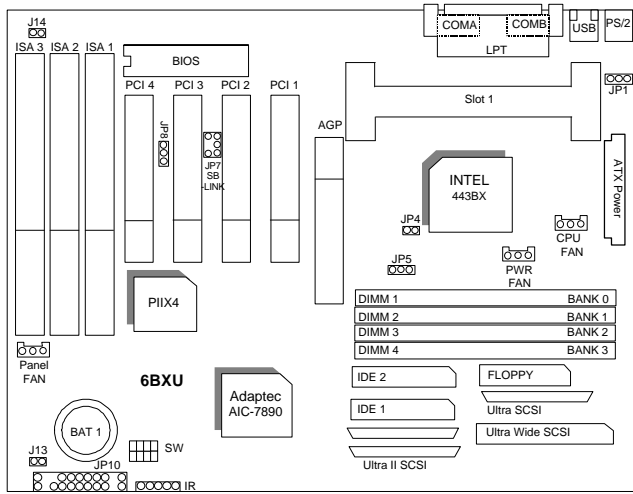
J14
ISA 3
ISA 2
ISA 1
BIOS
COMA
COMB
LPT
USB
PS/2
JP1
Slot 1
PCI 4
PCI 3
PCI 2
PCI 1
AGP
JP8
JP7
SB
-LINK
INTEL
443BX
ATX Power
JP4
CPU
FAN
JP5
PWR
FAN
PIIX4
DIMM 1
BANK 0
DIMM 2
BANK 1
DIMM 3
BANK 2
DIMM 4
BANK 3
Panel
FAN
6BXU
Adaptec
AIC-7890
IDE 2
FLOPPY
IDE 1
Ultra SCSI
BAT 1
SW
Ultra Wide SCSI
J13
JP10
IR
Ultra II SCSI